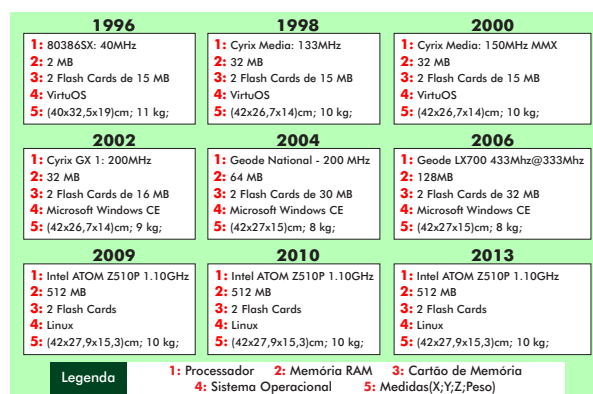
**1996**
1: 80386SX: 40MHz
2: 2 MB
3: 2 Flash Cards de 15 MB
4: VirtuOS
5: (40x32,5x19)cm; 11 kg;

**1998**
1: Cyrix Media: 133MHz
2: 32 MB
3: 2 Flash Cards de 15 MB
4: VirtuOS
5: (42x26,7x14)cm; 10 kg;

**2000**
1: Cyrix Media: 150MHz MMX
2: 32 MB
3: 2 Flash Cards de 15 MB
4: VirtuOS
5: (42x26,7x14)cm; 10 kg;

**2002**
1: Cyrix GX 1: 200MHz
2: 32 MB
3: 2 Flash Cards de 16 MB
4: Microsoft Windows CE
5: (42x26,7x14)cm; 9 kg;

**2004**
1: Geode National - 200 MHz
2: 64 MB
3: 2 Flash Cards de 30 MB
4: Microsoft Windows CE
5: (42x27x15)cm; 8 kg;

**2006**
1: Geode LX700 433Mhz@333Mhz
2: 128MB
3: 2 Flash Cards de 32 MB
4: Microsoft Windows CE
5: (42x27x15)cm; 8 kg;

**2009**
1: Intel ATOM Z510P 1.10GHz
2: 512 MB
3: 2 Flash Cards
4: Linux
5: (42x27,9x15,3)cm; 10 kg;

**2010**
1: Intel ATOM Z510P 1.10GHz
2: 512 MB
3: 2 Flash Cards
4: Linux
5: (42x27,9x15,3)cm; 10 kg;

**2013**
1: Intel ATOM Z510P 1.10GHz
2: 512 MB
3: 2 Flash Cards
4: Linux
5: (42x27,9x15,3)cm; 10 kg;

Legenda
1: Processador 2: Memória RAM 3: Cartão de Memória
4: Sistema Operacional 5: Medidas(X;Y;Z;Peso)